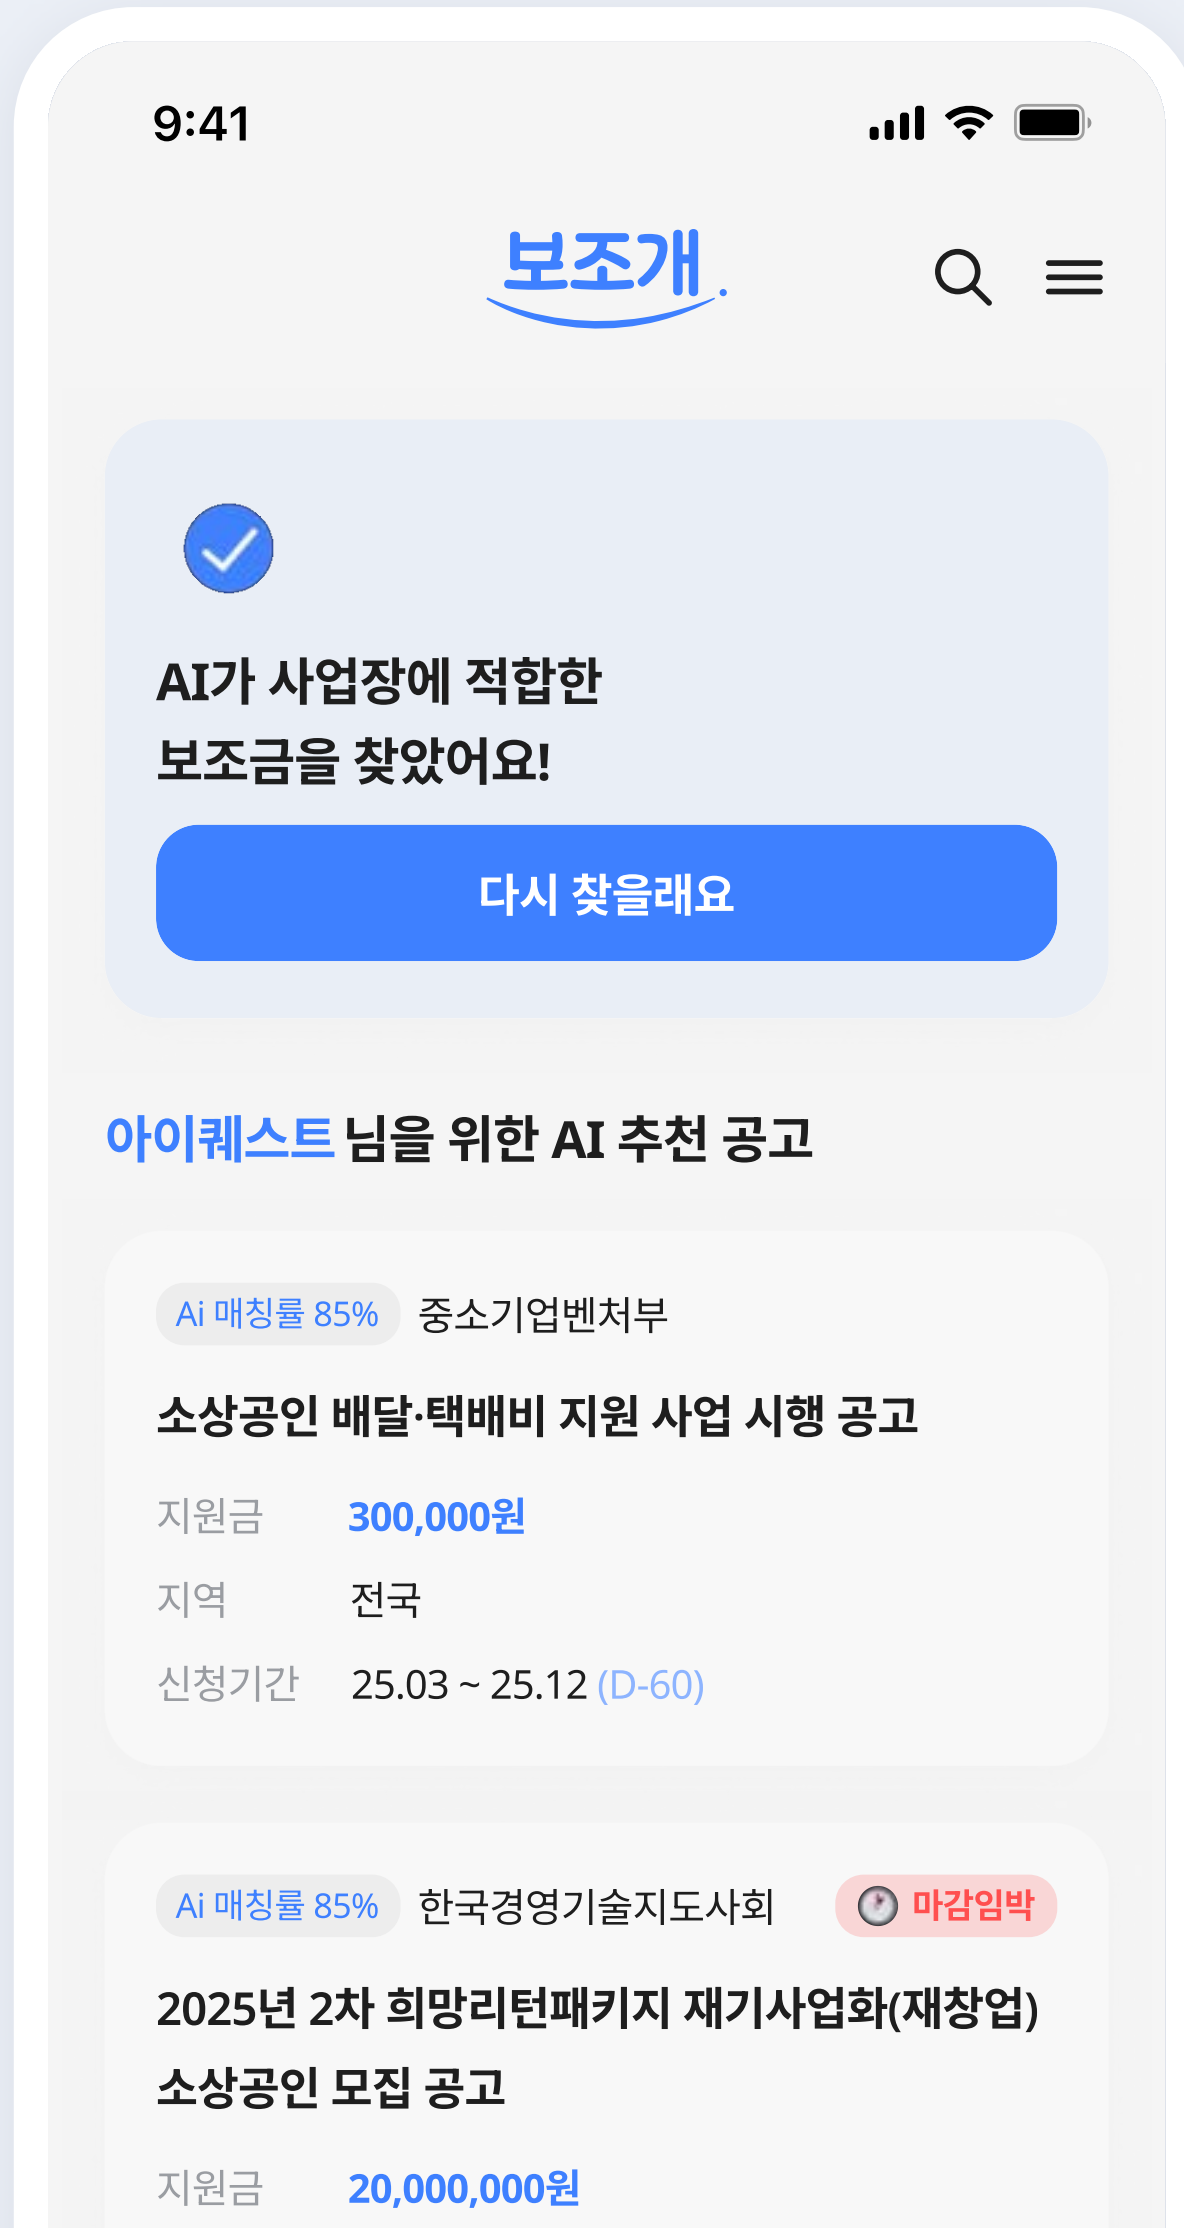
9:41

보조개.

AI가 사업장에 적합한
보조금을 찾았어요!

다시 찾을래요

아이퀘스트 님을 위한 AI 추천 공고

Ai 매칭률 85% 중소기업벤처부

소상공인 배달·택배비 지원 사업 시행 공고

| 지원금 | 300,000원 |
|---|---|
| 지역 | 전국 |
| 신청기간 | 25.03 ~ 25.12 (D-60) |

Ai 매칭률 85% 한국경영기술지도사회 마감임박

2025년 2차 희망리턴패키지 재기사업화(재창업) 소상공인 모집 공고

지원금 20,000,000원